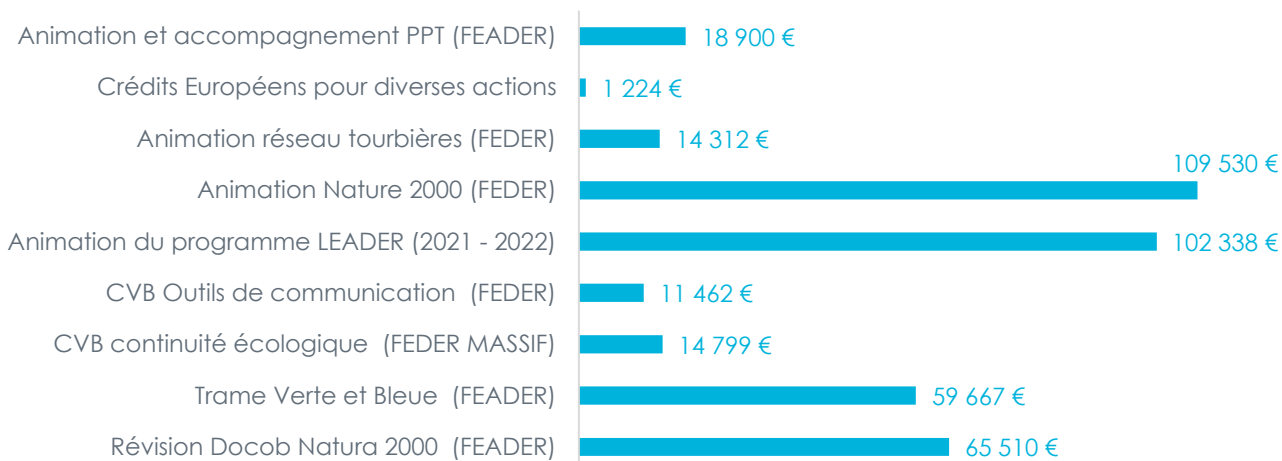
| | |
|---|---|
| Animation et accompagnement PPT (FEADER) | 18 900 € |
| Crédits Européens pour diverses actions | 1 224 € |
| Animation réseau tourbières (FEDER) | 14 312 € |
| Animation Nature 2000 (FEDER) | 109 530 € |
| Animation du programme LEADER (2021 - 2022) | 102 338 € |
| CVB Outils de communication (FEDER) | 11 462 € |
| CVB continuité écologique (FEDER MASSIF) | 14 799 € |
| Trame Verte et Bleue (FEADER) | 59 667 € |
| Révision Docob Natura 2000 (FEADER) | 65 510 € |